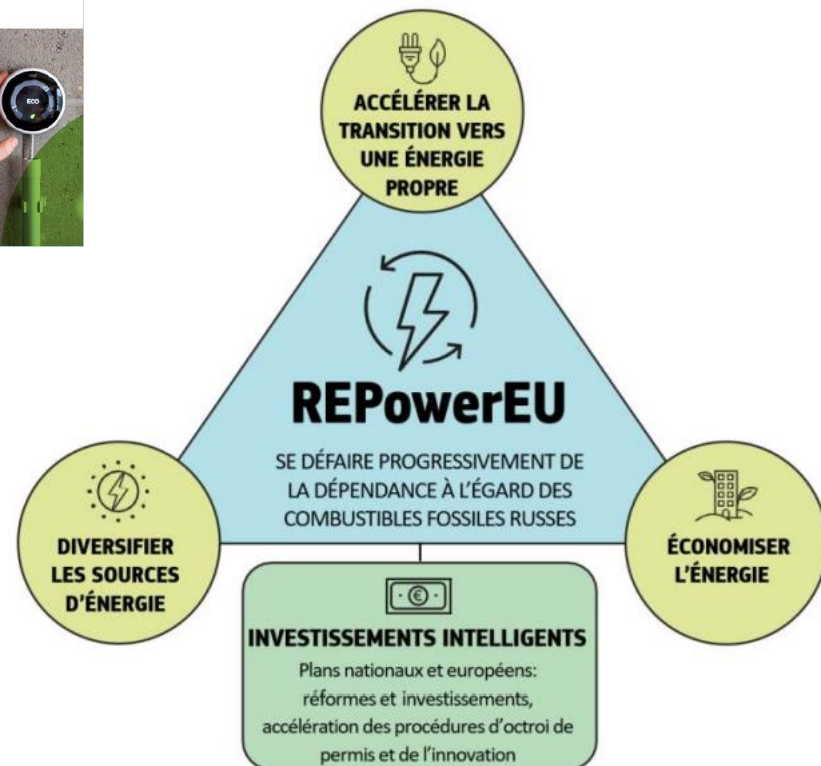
ECO

ACCÉLÉRER LA TRANSITION VERS UNE ÉNERGIE PROPRE

REPowerEU

SE DÉFAIRE PROGRESSIVEMENT DE LA DÉPENDANCE À L'ÉGARD DES COMBUSTIBLES FOSSILES RUSSES

DIVERSIFIER LES SOURCES D'ÉNERGIE

ÉCONOMISER L'ÉNERGIE

€

INVESTISSEMENTS INTELLIGENTS

Plans nationaux et européens: réformes et investissements, accélération des procédures d'octroi de permis et de l'innovation